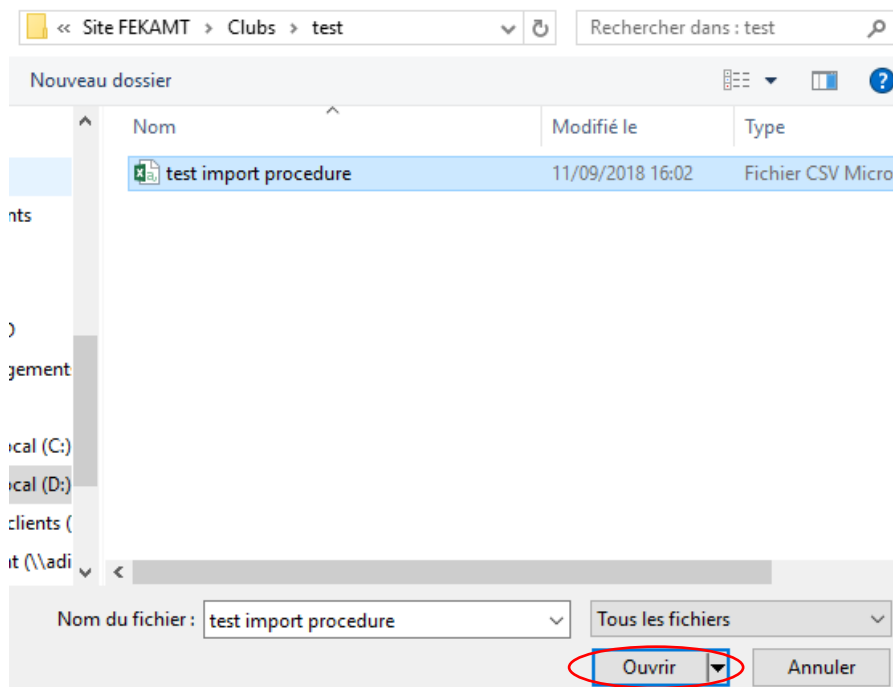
« Site FEKAMT › Clubs › test

Rechercher dans : test

Nouveau dossier

Nom

Modifié le

Type

test import procedure

11/09/2018 16:02

Fichier CSV Micro

nts

)

gement

ocal (C:)

ocal (D:)

clients (

t (\\adi

Nom du fichier : test import procedure

Tous les fichiers

Ouvrir

Annuler